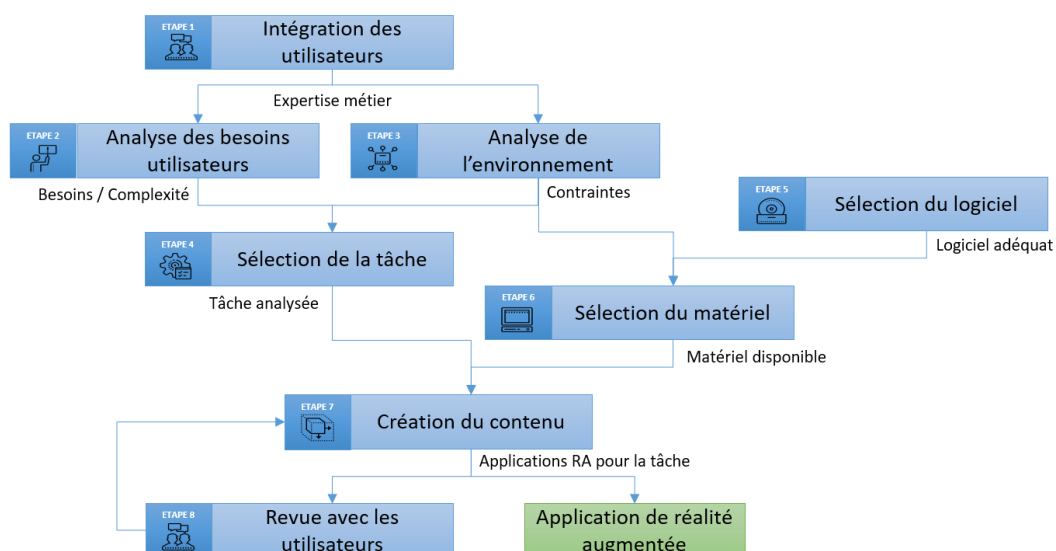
ETAPE 1
Intégration des utilisateurs

Expertise métier

ETAPE 2
Analyse des besoins utilisateurs

ETAPE 3
Analyse de l'environnement

Besoins / Complexité

Contraintes

ETAPE 5
Sélection du logiciel

Logiciel adéquat

ETAPE 4
Sélection de la tâche

Tâche analysée

ETAPE 6
Sélection du matériel

Matériel disponible

ETAPE 7
Création du contenu

Applications RA pour la tâche

ETAPE 8
Revue avec les utilisateurs

Application de réalité augmentée